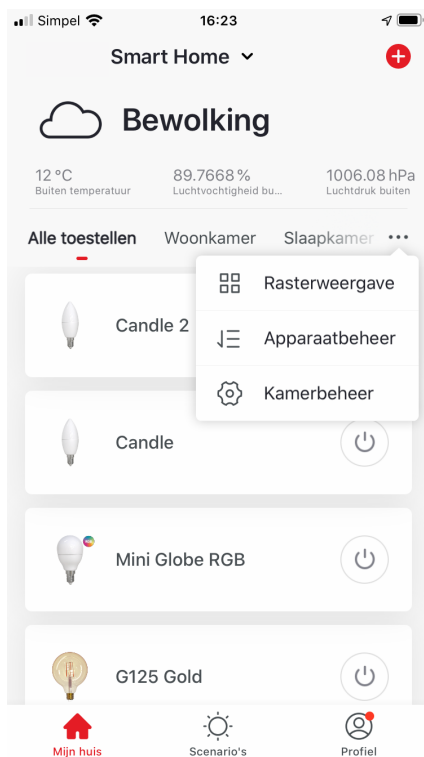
Simpel 16:23

Smart Home

Bewolking

12 °C
Buiten temperatuur

89.7668 %
Luchtvochtigheid bu...

1006.08 hPa
Luchtdruk buiten

Alle toestellen Woonkamer Slaapkamer ...

Rasterweergave
Apparaatbeheer
Kamerbeheer

Candle 2

Candle

Mini Globe RGB

G125 Gold

Mijn huis Scenario's Profiel